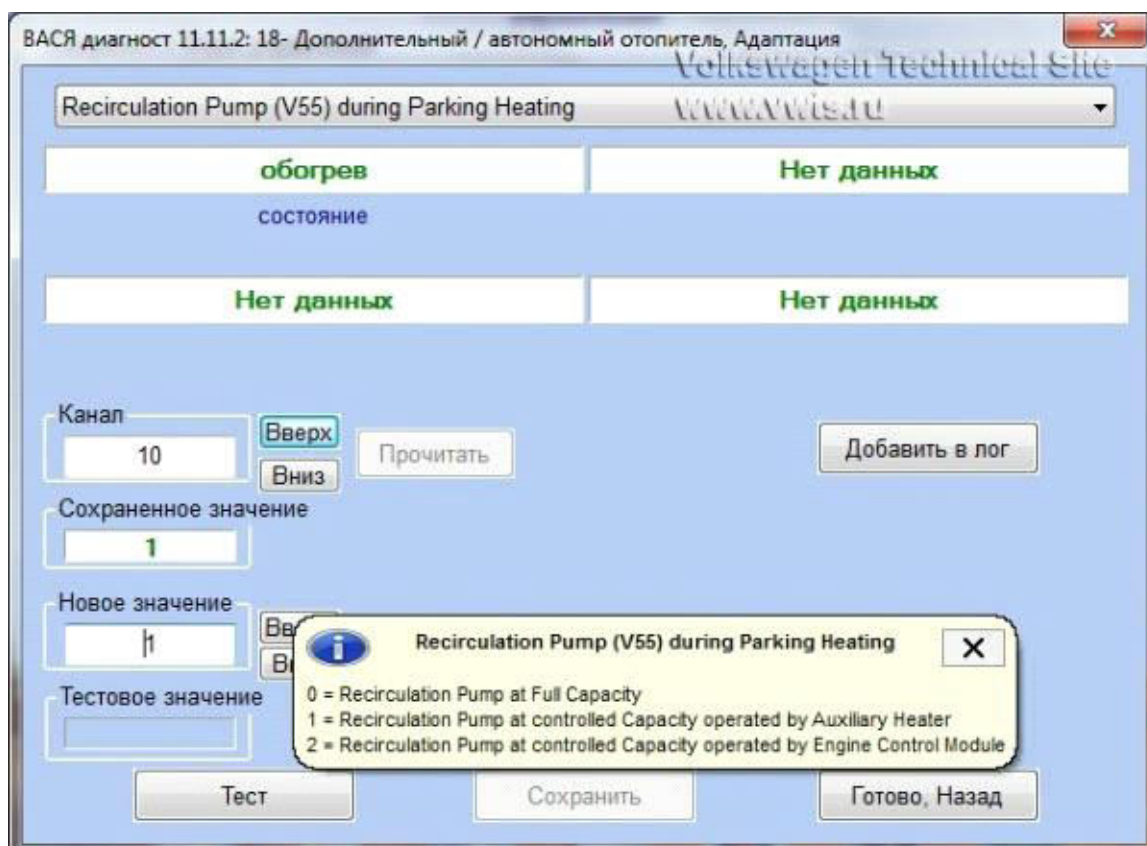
ВАСЯ диагност 11.11.2: 18- Дополнительный / автономный отопитель, Адаптация

Volkswagen Technical Site
www.vwts.ru

Recirculation Pump (V55) during Parking Heating

обогрев

Нет данных

состояние

Нет данных

Нет данных

Канал

10

Вверх

Вниз

Прочитать

Добавить в лог

Сохраненное значение

1

Новое значение

1

Вв

Вн

Тестовое значение

Recirculation Pump (V55) during Parking Heating

X

0 = Recirculation Pump at Full Capacity
1 = Recirculation Pump at controlled Capacity operated by Auxiliary Heater
2 = Recirculation Pump at controlled Capacity operated by Engine Control Module

Тест

Сохранить

Готово, Назад